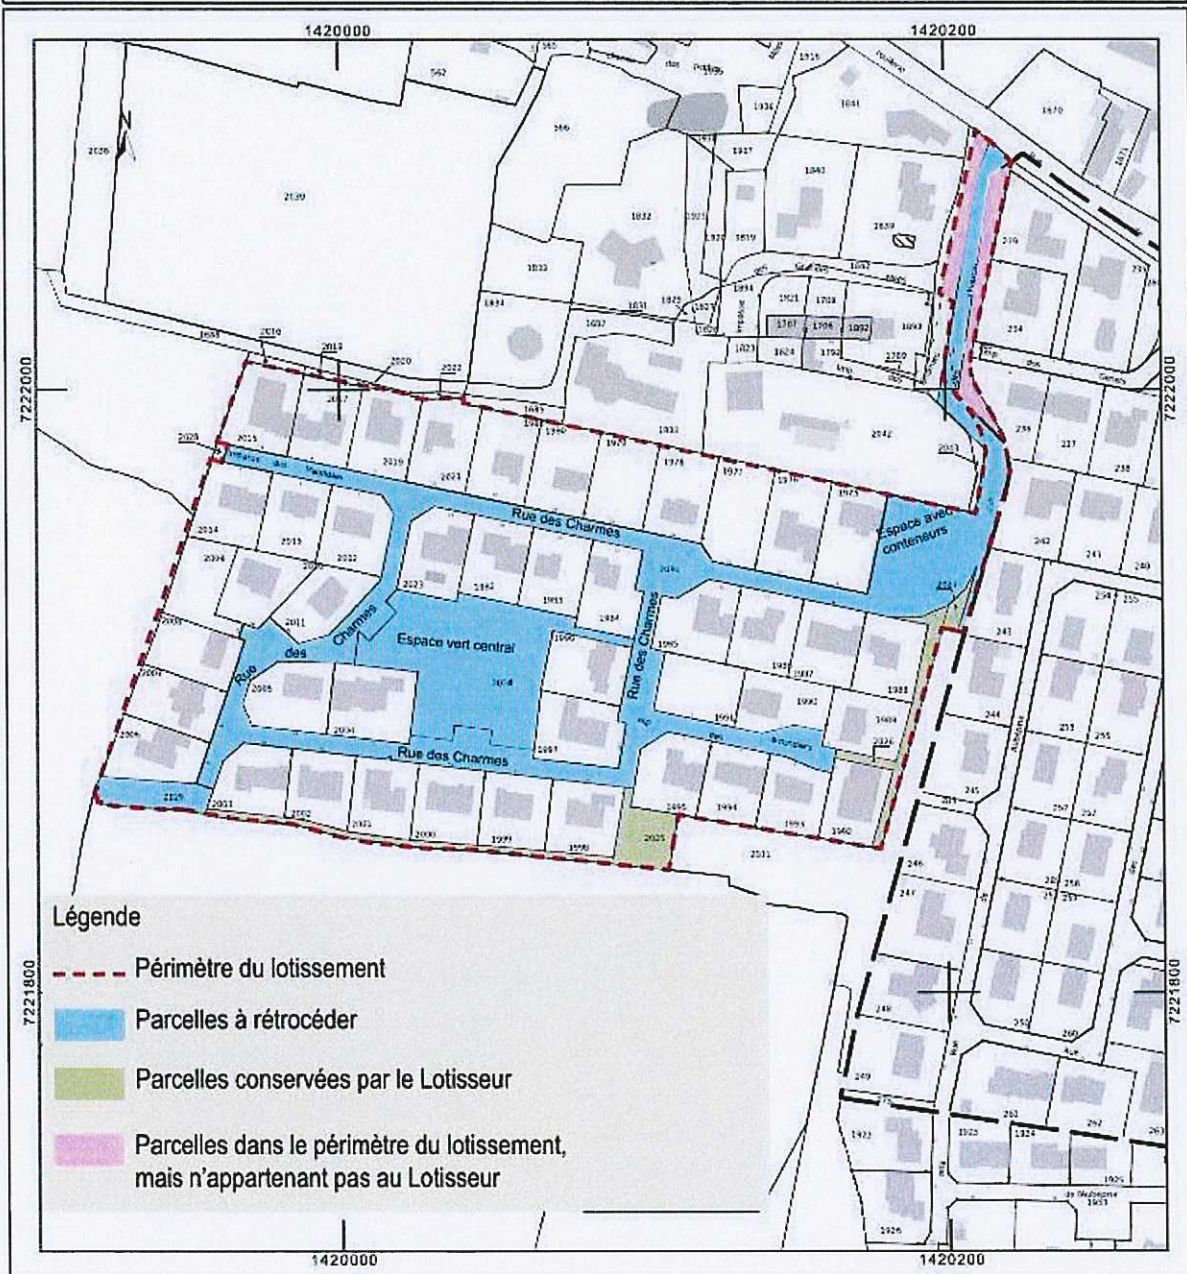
1420000

1420200

7222000

7222000

7221800

7221800

1420000

1420200

Rue des Charmes

Espace avec conteneurs

Rue des Charmes

Rue des Charmes

Espace vert central

Rue des Charmes

Rue des Charmes

Légende

Périmètre du lotissement

Parcelles à rétrocéder

Parcelles conservées par le Lotisseur

Parcelles dans le périmètre du lotissement, mais n'appartenant pas au Lotisseur